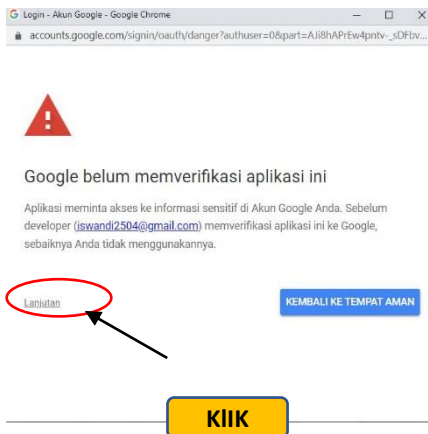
Login - Akun Google - Google Chrome
accounts.google.com/signin/oauth/danger?authuser=0&part=AJi8hAPrEw4pntv-_sDFbv...

Google belum memverifikasi aplikasi ini

Aplikasi meminta akses ke informasi sensitif di Akun Google Anda. Sebelum developer (iswandi2504@gmail.com) memverifikasi aplikasi ini ke Google, sebaiknya Anda tidak menggunakannya.

Lanjutan

KEMBALI KE TEMPAT AMAN

KliK